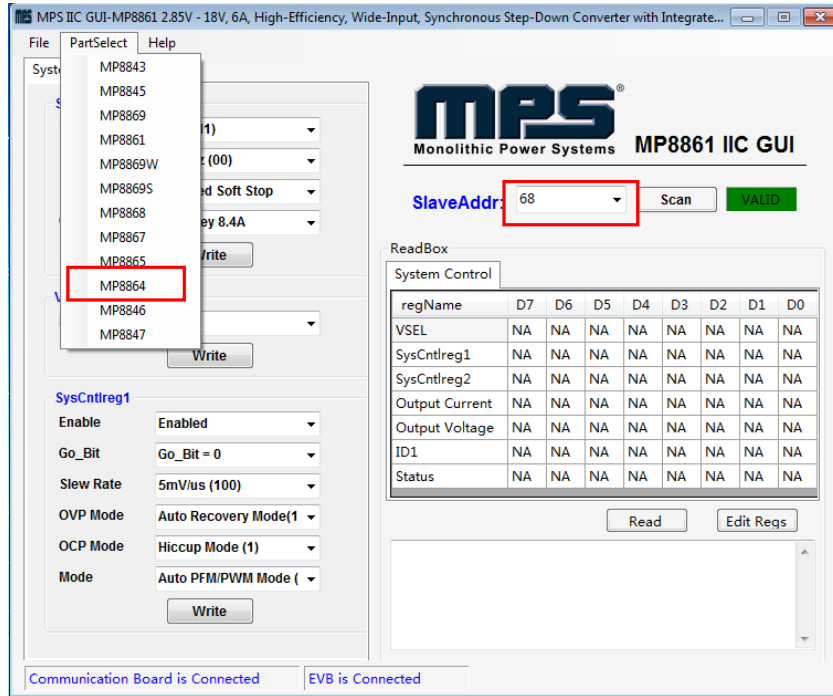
MPS IIC GUI-MP8861 2.85V - 18V, 6A, High-Efficiency, Wide-Input, Synchronous Step-Down Converter with Integrate...

File PartSelect Help

Syste

MP8843
MP8845
MP8869
MP8861
MP8869W
MP8869S
MP8868
MP8867
MP8865
MP8864
MP8846
MP8847

1)
z (00)
ed Soft Stop
ey 8.4A
Write

Write

SysCntlreg1
Enable Enabled
Go_Bit Go_Bit = 0
Slew Rate 5mV/us (100)
OVP Mode Auto Recovery Mode(1
OCP Mode Hiccup Mode (1)
Mode Auto PFM/PWM Mode (
Write

MPS®
Monolithic Power Systems
MP8861 IIC GUI

SlaveAddr: 68 Scan VALID

ReadBox
System Control

| regName | D7 | D6 | D5 | D4 | D3 | D2 | D1 | D0 |
|---|---|---|---|---|---|---|---|---|
| VSEL | NA | NA | NA | NA | NA | NA | NA | NA |
| SysCntlreg1 | NA | NA | NA | NA | NA | NA | NA | NA |
| SysCntlreg2 | NA | NA | NA | NA | NA | NA | NA | NA |
| Output Current | NA | NA | NA | NA | NA | NA | NA | NA |
| Output Voltage | NA | NA | NA | NA | NA | NA | NA | NA |
| ID1 | NA | NA | NA | NA | NA | NA | NA | NA |
| Status | NA | NA | NA | NA | NA | NA | NA | NA |

Read Edit Regs

Communication Board is Connected EVB is Connected